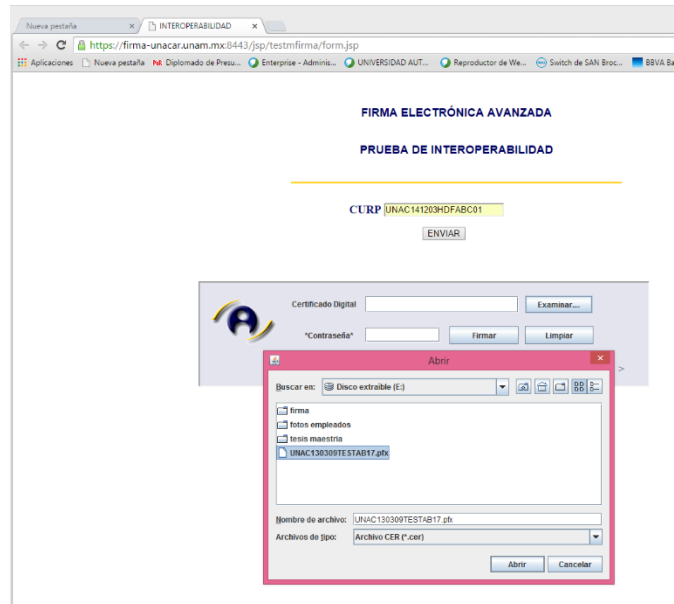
Nueva pestaña ×
INTEROPERABILIDAD ×

https://firma-unacar.unam.mx:8443/jsp/testmfirma/form.jsp

Aplicaciones Nueva pestaña Diplomado de Presu... Enterprise - Adminis... UNIVERSIDAD AUT... Reproductor de We... Switch de SAN Broc... BBVA Ba

FIRMA ELECTRÓNICA AVANZADA

PRUEBA DE INTEROPERABILIDAD

CURP UNAC141203HDFABC01

ENVIAR

Certificado Digital Examinar...

*Contraseña* Firmar Limpiar

Abrir

Buscar en: Disco extraíble (E:)

firma
fotos empleados
tesis maestria
UNAC130309TESTAB17.pfx

Nombre de archivo: UNAC130309TESTAB17.pfx

Archivos de tipo: Archivo CER (*.cer)

Abrir Cancelar